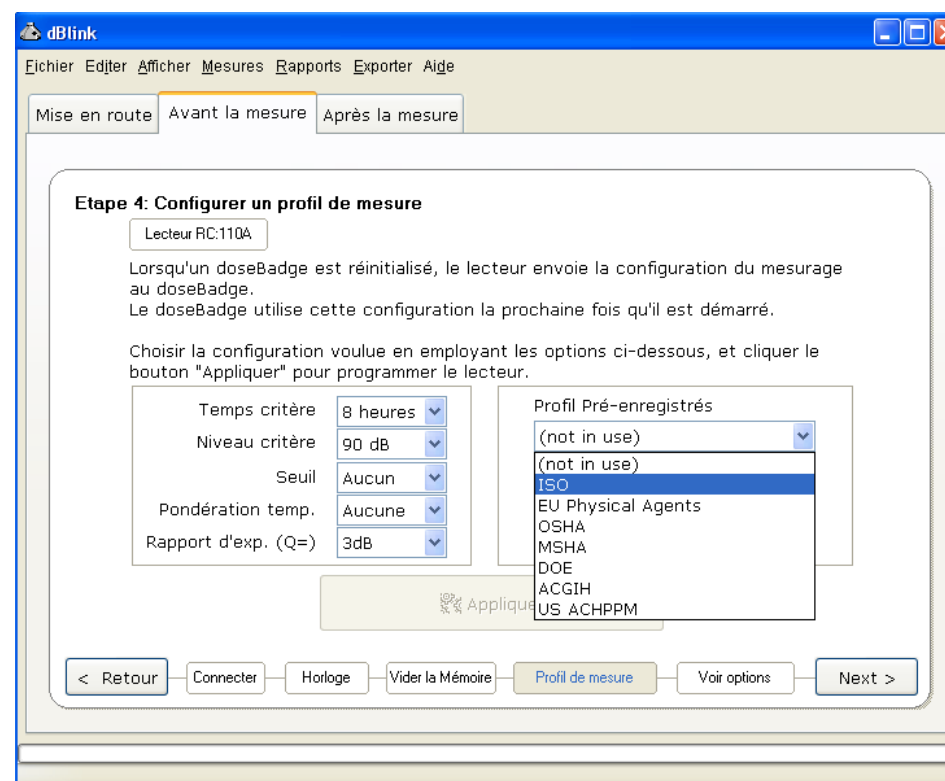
dBlink

Fichier Editer Afficher Mesures Rapports Exporter Aide

Mise en route | Avant la mesure | Après la mesure

Etape 4: Configurer un profil de mesure

Lecteur RC:110A

Lorsqu'un doseBadge est réinitialisé, le lecteur envoie la configuration du mesurage au doseBadge.
Le doseBadge utilise cette configuration la prochaine fois qu'il est démarré.

Choisir la configuration voulue en employant les options ci-dessous, et cliquer le bouton "Appliquer" pour programmer le lecteur.

Temps critère 8 heures
Niveau critère 90 dB
Seuil Aucun
Pondération temp. Aucune
Rapport d'exp. (Q=) 3dB

Profil Pré-enregistrés
(not in use)
(not in use)
ISO
EU Physical Agents
OSHA
MSHA
DOE
ACGIH
US ACHPPM

Applique

< Retour | Connecter | Horloge | Vider la Mémoire | Profil de mesure | Voir options | Next >